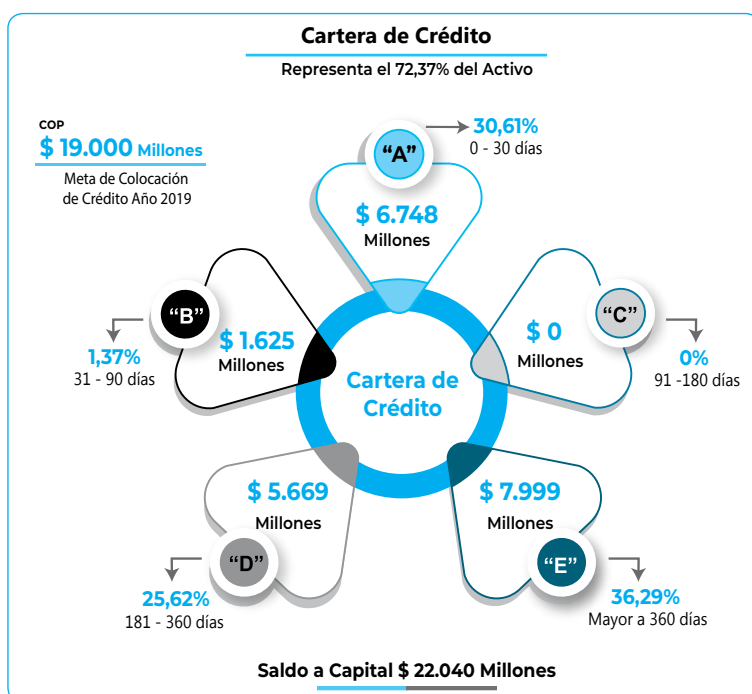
Cartera de Crédito

Representa el 72,37% del Activo

COP
$ 19.000 Millones
Meta de Colocación de Crédito Año 2019

"A"
30,61%
0 - 30 días
$ 6.748
Millones

"B"
1,37%
31 - 90 días
$ 1.625
Millones

"C"
$ 0
Millones
0%
91 -180 días

Cartera de Crédito

"D"
$ 5.669
Millones
25,62%
181 - 360 días

"E"
$ 7.999
Millones
36,29%
Mayor a 360 días

Saldo a Capital $ 22.040 Millones